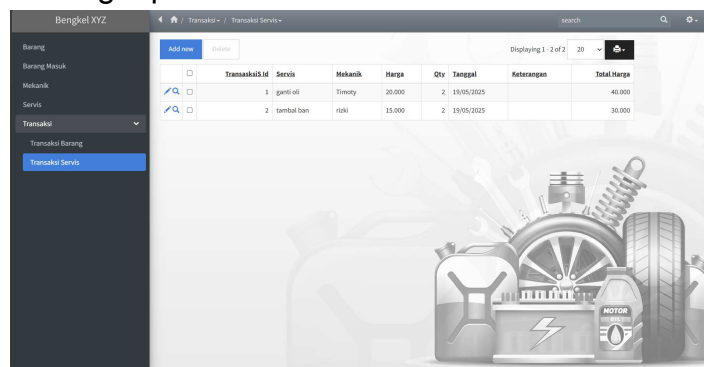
Bengkel XYZ

Transaksi / Transaksi Servis

search

Barang
Barang Masuk
Mekanik
Servis
Transaksi
Transaksi Barang
Transaksi Servis

Add new Delete

Displaying 1 - 2 of 2 20

| | | TransaksiS Id | Servis | Mekanik | Harga | Qty | Tanggal | Keterangan | Total Harga |
|---|---|---|---|---|---|---|---|---|---|
| | | 1 | ganti oli | Timoty | 20.000 | 2 | 19/05/2025 | | 40.000 |
| | | 2 | tambal ban | rizki | 15.000 | 2 | 19/05/2025 | | 30.000 |

MOTOR OIL